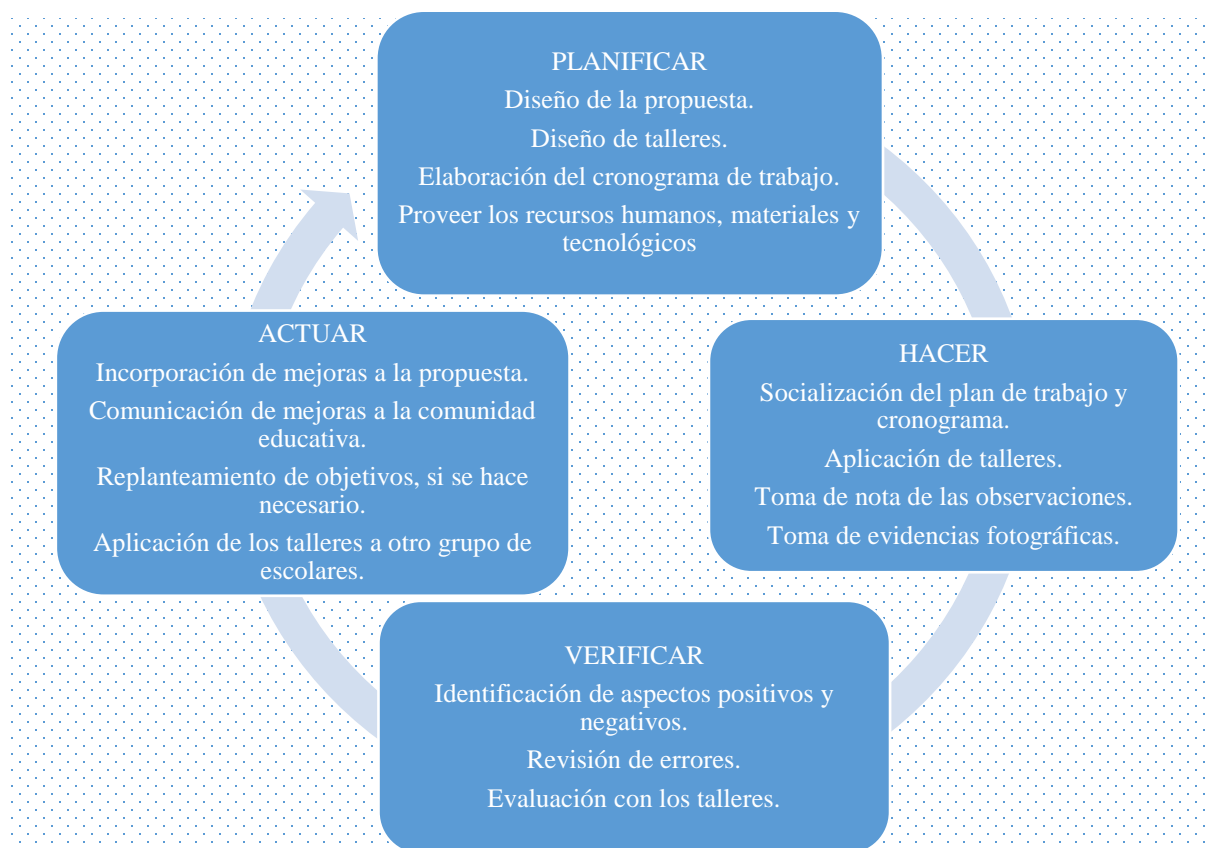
PLANIFICAR

Diseño de la propuesta.

Diseño de talleres.

Elaboración del cronograma de trabajo.

Proveer los recursos humanos, materiales y tecnológicos

HACER

Socialización del plan de trabajo y cronograma.

Aplicación de talleres.

Toma de nota de las observaciones.

Toma de evidencias fotográficas.

VERIFICAR

Identificación de aspectos positivos y negativos.

Revisión de errores.

Evaluación con los talleres.

ACTUAR

Incorporación de mejoras a la propuesta.

Comunicación de mejoras a la comunidad educativa.

Replanteamiento de objetivos, si se hace necesario.

Aplicación de los talleres a otro grupo de escolares.